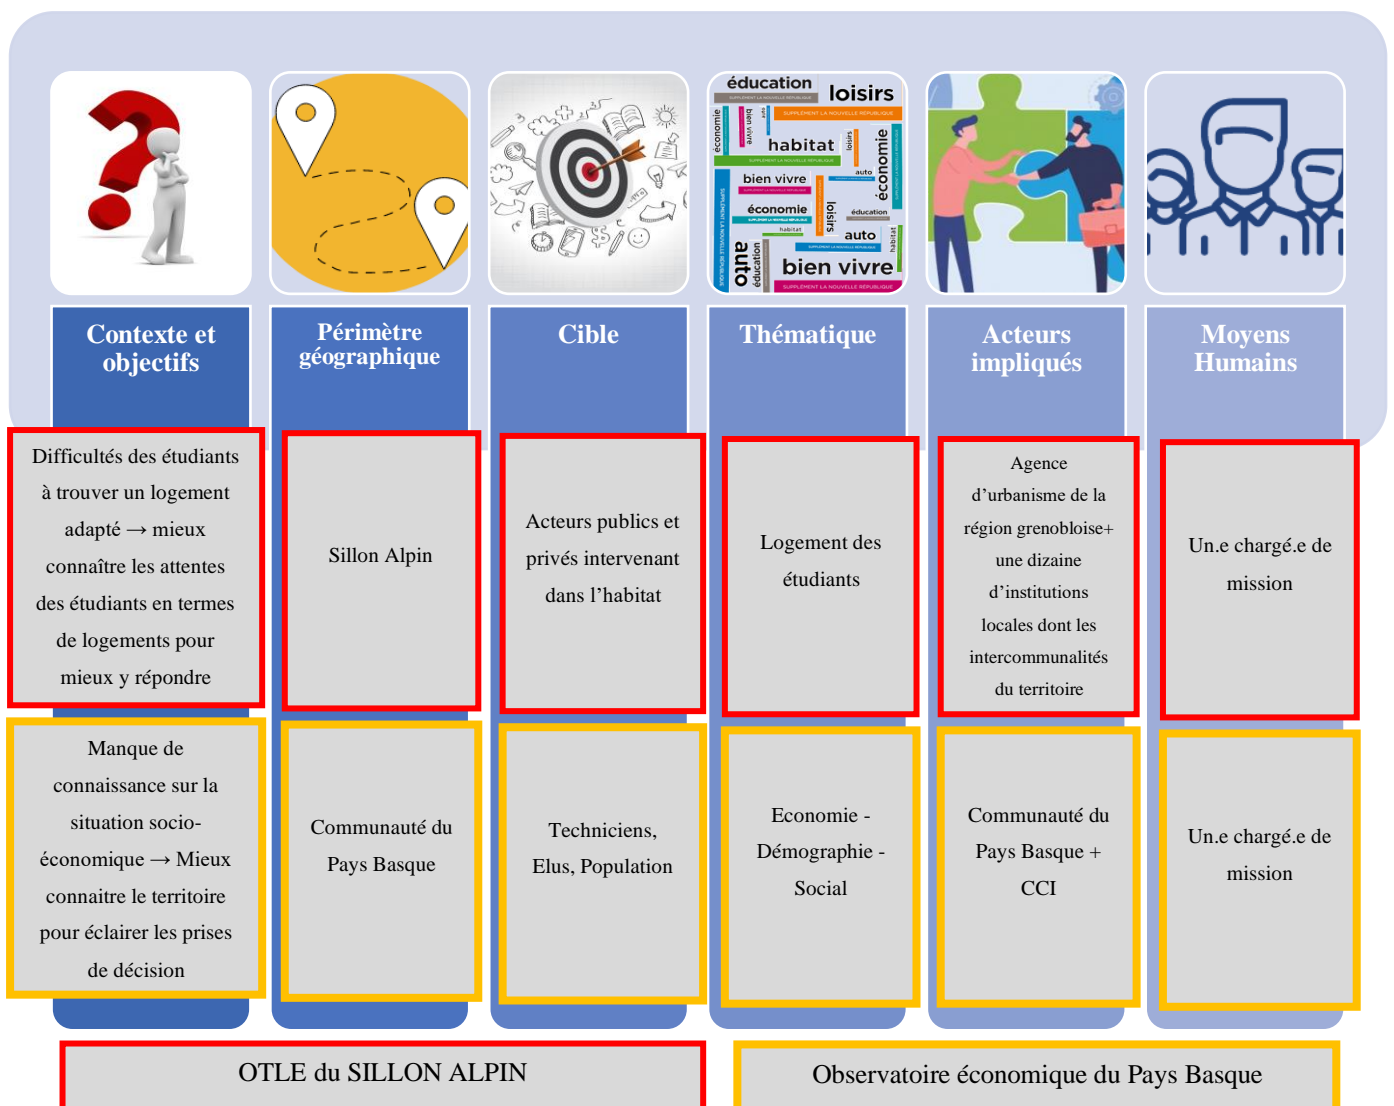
éducation loisirs habitat économie bien vivre auto

Contexte et objectifs

Périmètre géographique

Cible

Thématique

Acteurs impliqués

Moyens Humains

Difficultés des étudiants à trouver un logement adapté → mieux connaître les attentes des étudiants en termes de logements pour mieux y répondre

Sillon Alpin

Acteurs publics et privés intervenant dans l'habitat

Logement des étudiants

Agence d'urbanisme de la région grenobloise+ une dizaine d'institutions locales dont les intercommunalités du territoire

Un.e chargé.e de mission

Manque de connaissance sur la situation socio-économique → Mieux connaitre le territoire pour éclairer les prises de décision

Communauté du Pays Basque

Techniciens, Elus, Population

Economie - Démographie - Social

Communauté du Pays Basque + CCI

Un.e chargé.e de mission

OTLE du SILLON ALPIN

Observatoire économique du Pays Basque